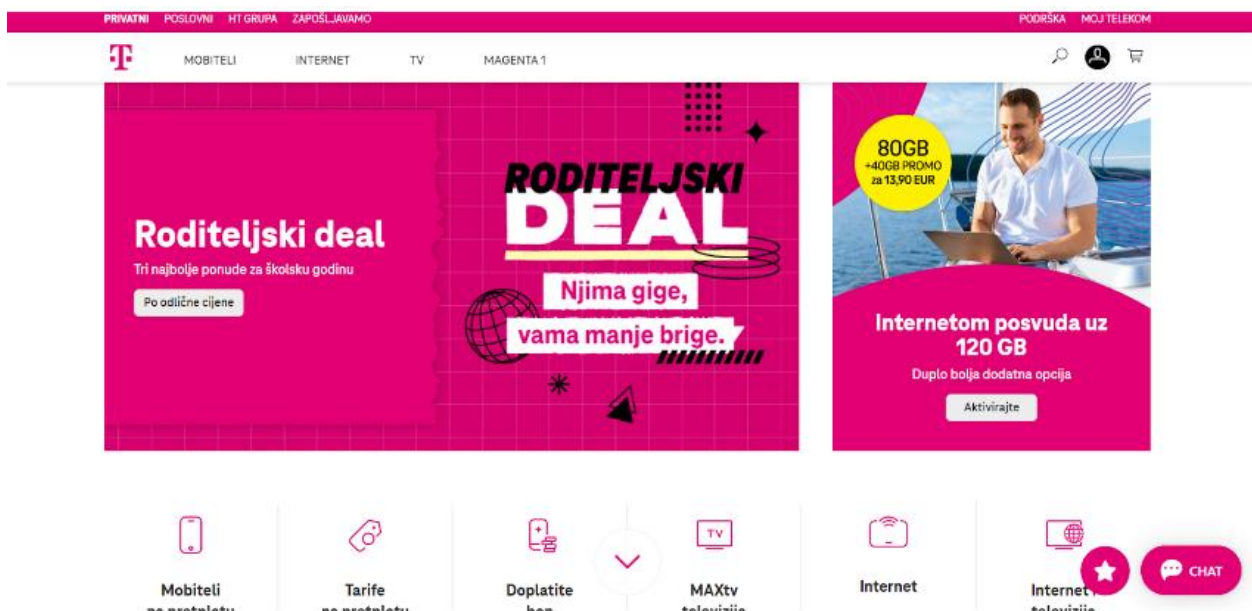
PRIVATNI POSLOVNI HT GRUPA ZAPOŠLJAVAMO

PODRŠKA MOJ TELEKOM

T

MOBITELI INTERNET TV MAGENTA 1

Roditeljski deal

Tri najbolje ponude za školsku godinu

Po odlične cijene

RODITELJSKI DEAL

Njima gige, vama manje brige.

80GB +40GB PROMO za 13,90 EUR

Internetom posvuda uz 120 GB

Duplo bolja dodatna opcija

Aktivirajte

TV

Mobiteli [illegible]

Tarife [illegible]

Doplatite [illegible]

MAXtv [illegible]

Internet

Internet i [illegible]

CHAT